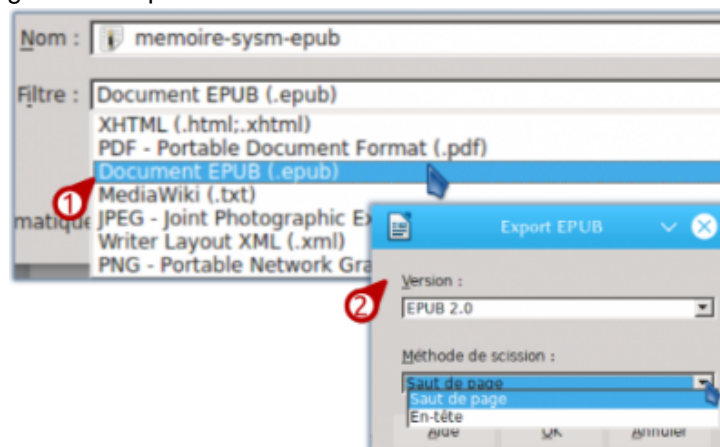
Nom : memoire-sysm-epub

Filtre : Document EPUB (.epub)

XHTML (.html;.xhtml)
PDF - Portable Document Format (.pdf)
Document EPUB (.epub)
MediaWiki (.txt)
JPEG - Joint Photographic Ex
Writer Layout XML (.xml)
PNG - Portable Network Gra

matique

1

Export EPUB

2

Version :
EPUB 2.0

Méthode de scission :
Saut de page
Saut de page
En-tête

Aide OK Annuler